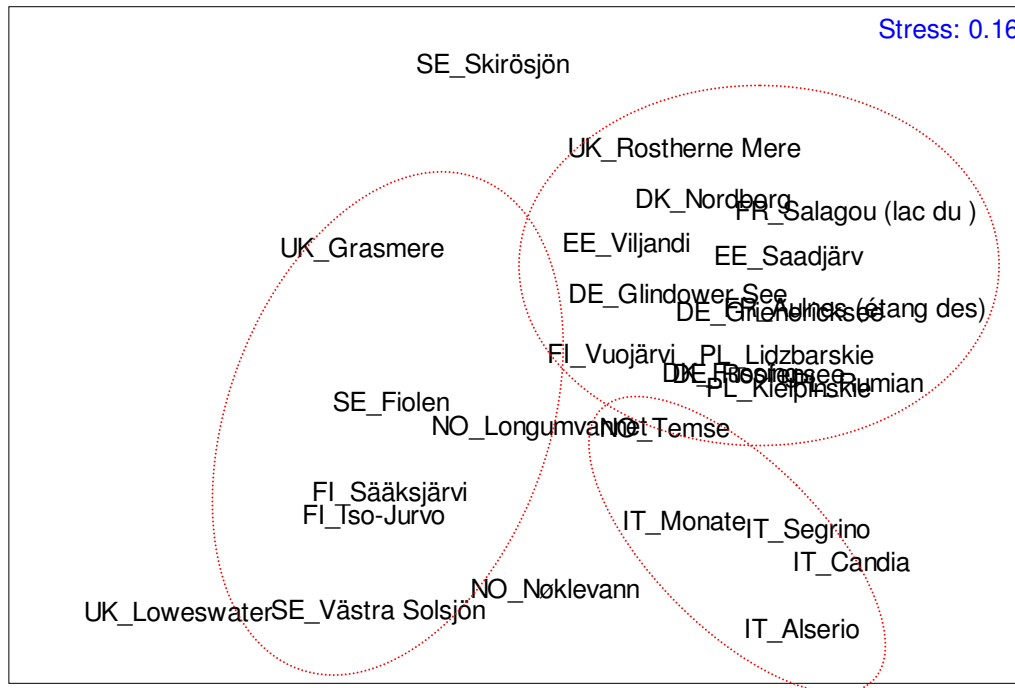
Stress: 0.16

SE_Skirösjön

UK_Rostherne Mere

DK_Nordborg

FR_Salagou (lac du )

EE_Viljandi

EE_Saadjärv

UK_Grasmere

DE_Glindower See

FR_Aulnes (étang des)

DE_Grienericksee

FI_Vuojärvi

PL_Lidzbarskie

DK_Hostrupsee

FR_Pas Rumian

PL_Kielpinskie

SE_Fiolen

NO_Longumvannet

NL_Temse

FI_Sääksjärvi

FI_Tso-Jurvo

IT_Monate

IT_Segrino

IT_Candia

NO_Nøklevann

UK_Loweswater

SE_Västra Solsjön

IT_Alserio